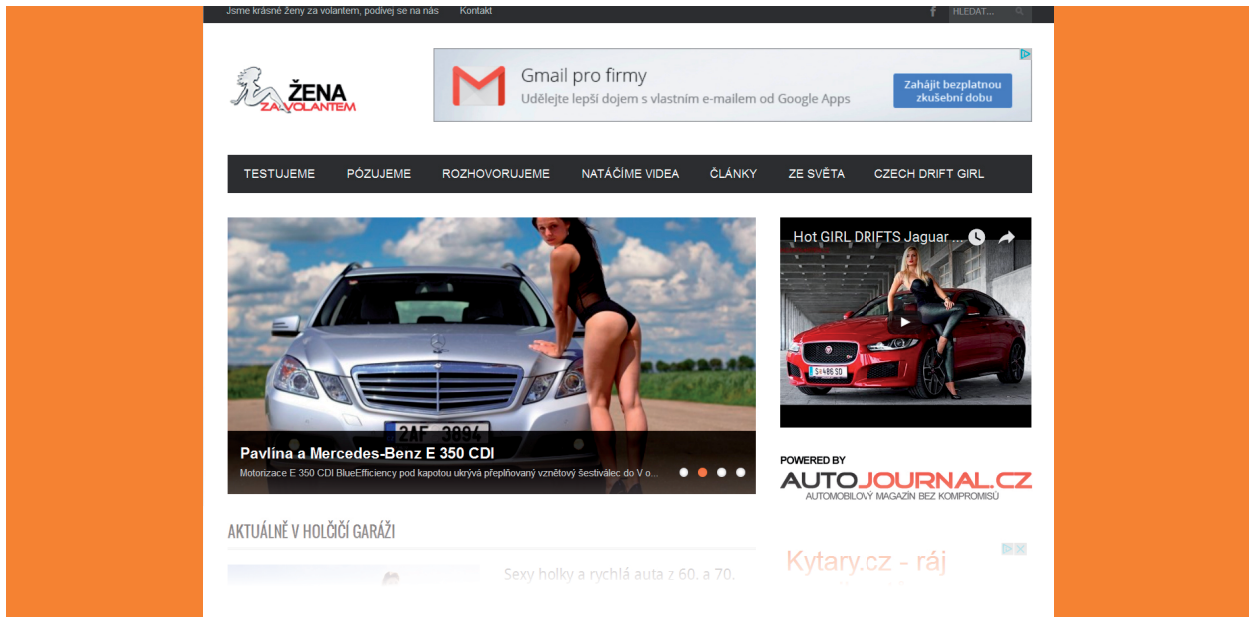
Jsme krásné ženy za volantem, podívej se na nás Kontakt

HLEDAT...

ŽENA ZA VOLANTEM

Gmail pro firmy
Udělejte lepší dojem s vlastním e-mailem od Google Apps
Zahájit bezplatnou zkušební dobu

TESTUJEME PÓZUJEME ROZHOVORUJEME NATÁČÍME VIDEA ČLÁNKY ZE SVĚTA CZECH DRIFT GIRL

2AF 3094

Pavlína a Mercedes-Benz E 350 CDI
Motorizace E 350 CDI BlueEfficiency pod kapotou ukrývá přeplňovaný vznětový šestiválec do V o...

Hot GIRL DRIFTS Jaguar ...

POWERED BY
AUTOJOURNAL.CZ
AUTOMOBILOVÝ MAGAZÍN BEZ KOMPROMISŮ

AKTUÁLNĚ V HOLČIČÍ GARÁŽI

Sexy holky a rychlá auta z 60. a 70.

Kytary.cz - ráj